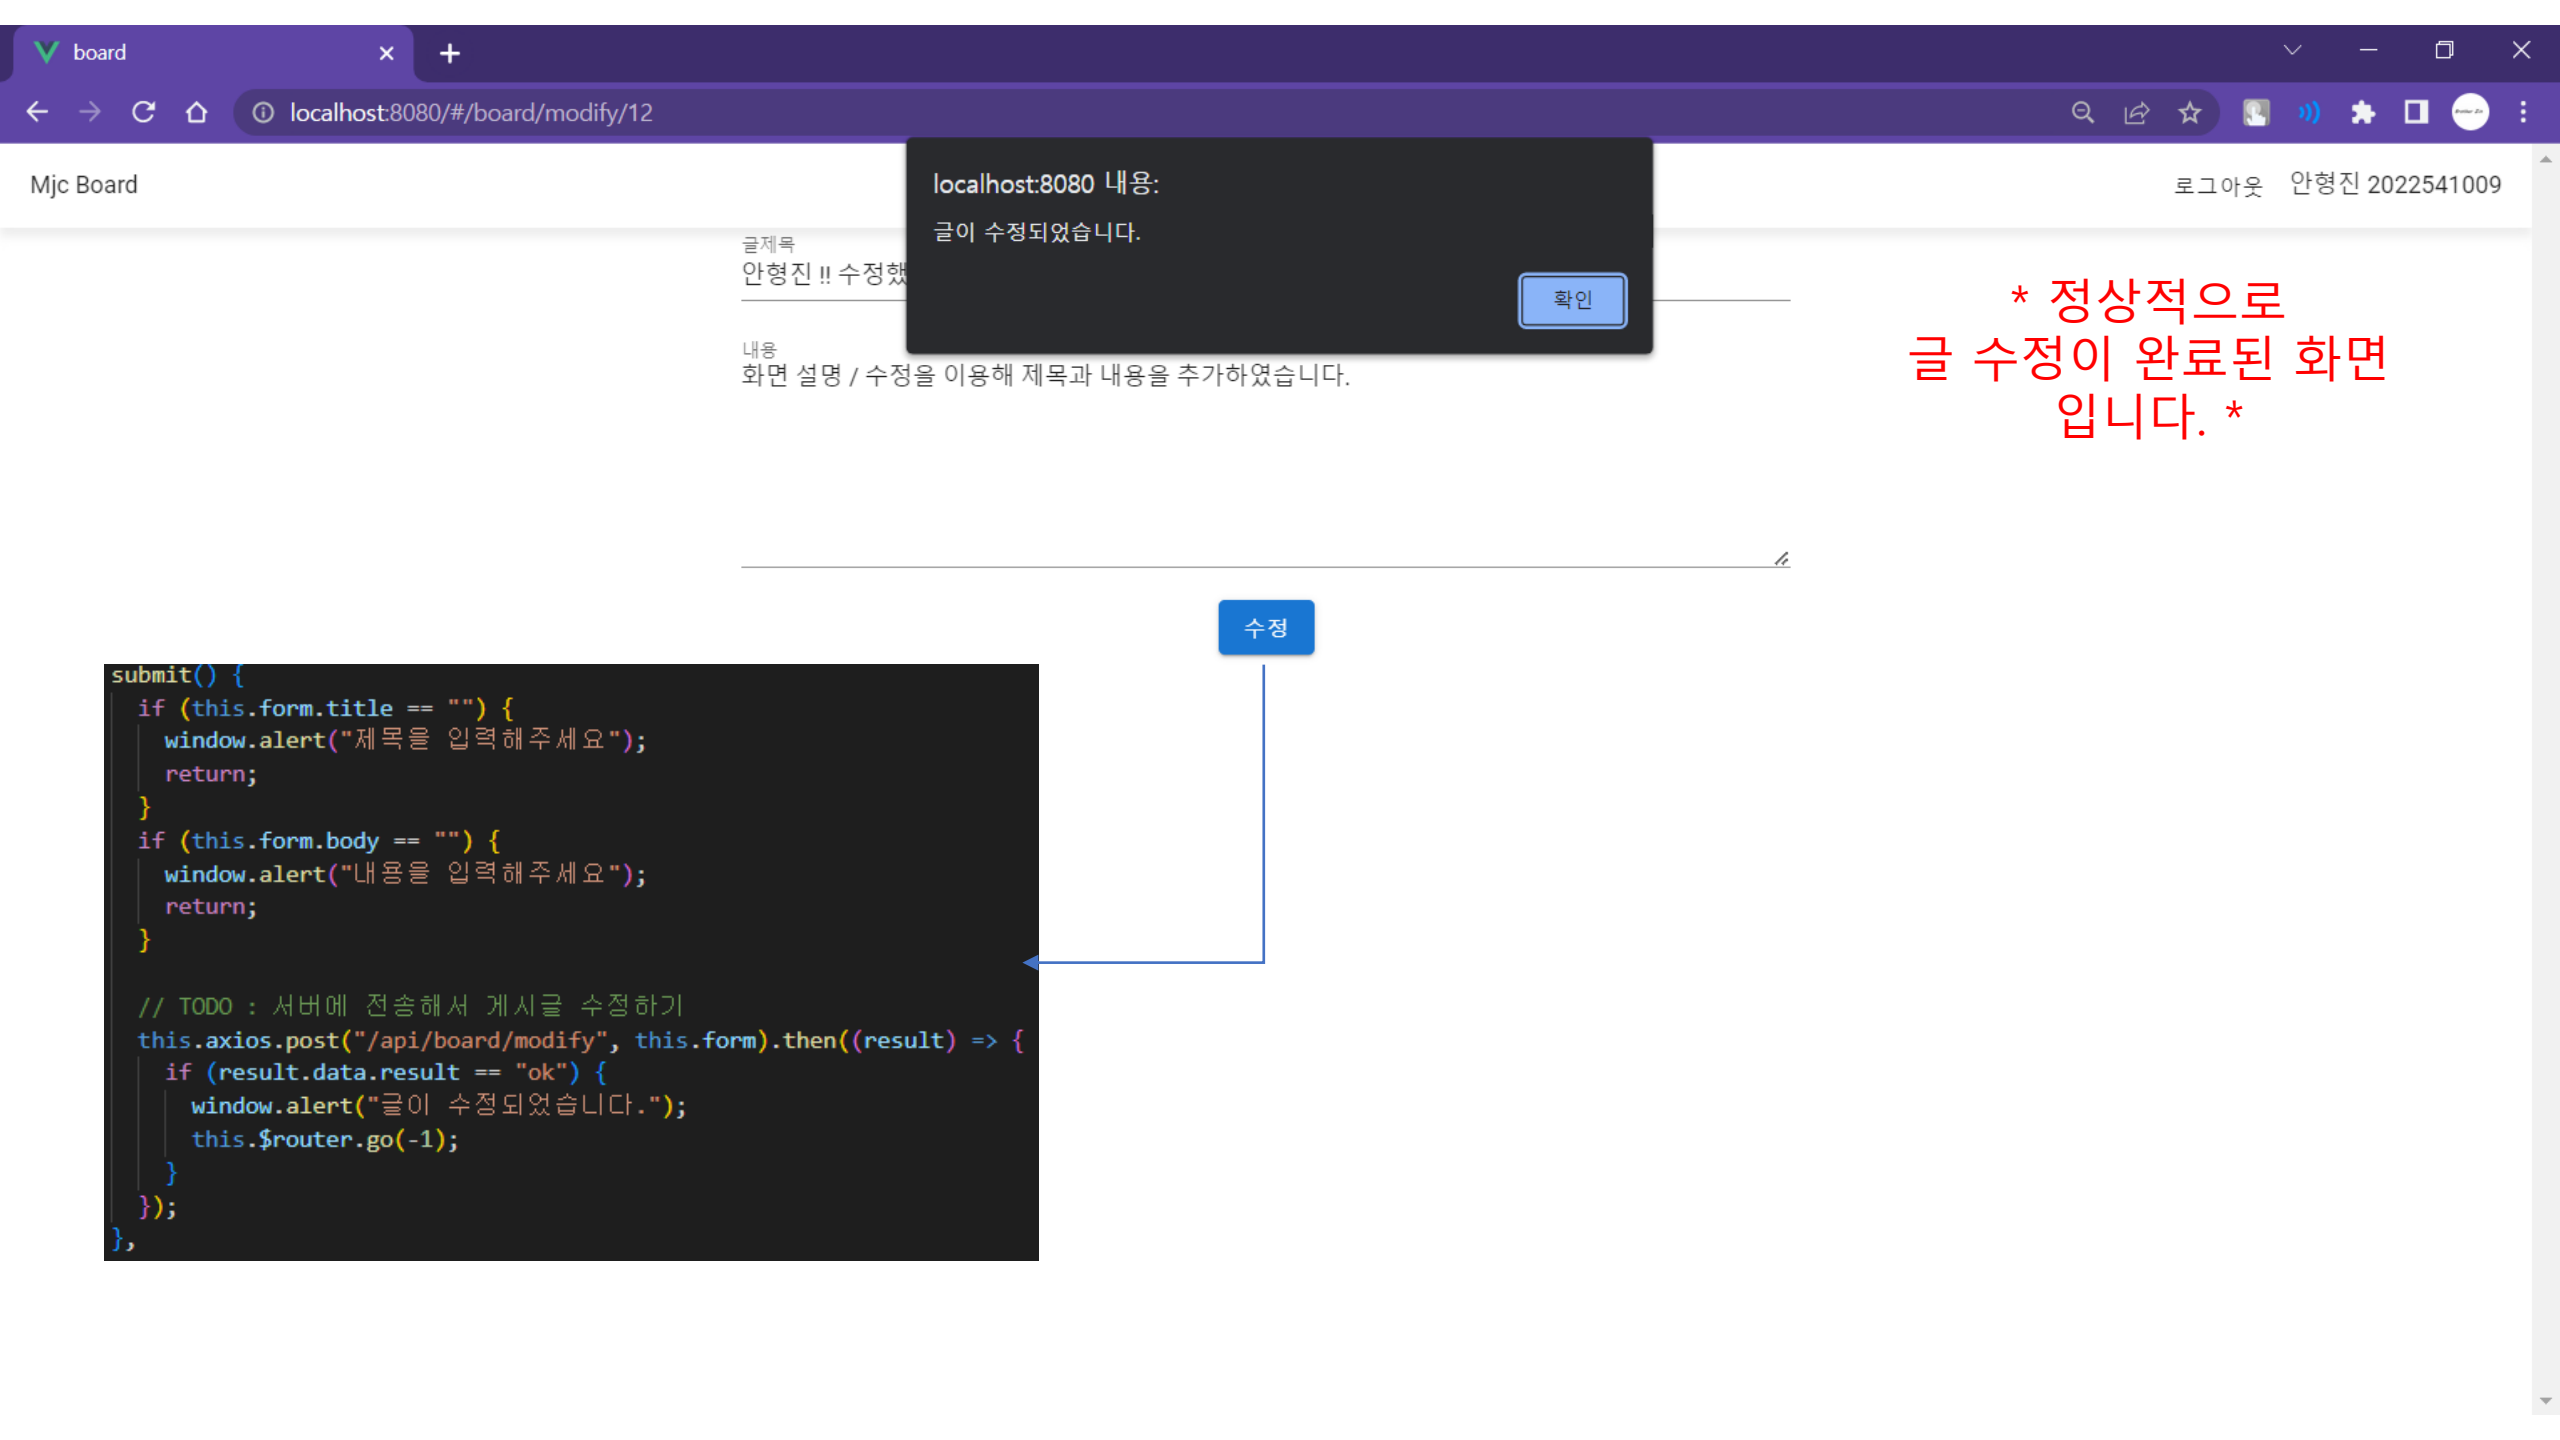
board

localhost:8080/#/board/modify/12

Mjc Board

로그아웃 안형진 2022541009

localhost:8080 내용:

글이 수정되었습니다.

확인

글제목

안형진 !! 수정했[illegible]

내용

화면 설명 / 수정을 이용해 제목과 내용을 추가하였습니다.

수정

* 정상적으로 글 수정이 완료된 화면 입니다. *

```
submit() {
  if (this.form.title == "") {
    window.alert("제목을 입력해주세요");
    return;
  }
  if (this.form.body == "") {
    window.alert("내용을 입력해주세요");
    return;
  }

  // TODO : 서버에 전송해서 게시글 수정하기
  this.axios.post("/api/board/modify", this.form).then((result) => {
    if (result.data.result == "ok") {
      window.alert("글이 수정되었습니다.");
      this.$router.go(-1);
    }
  });
},
```